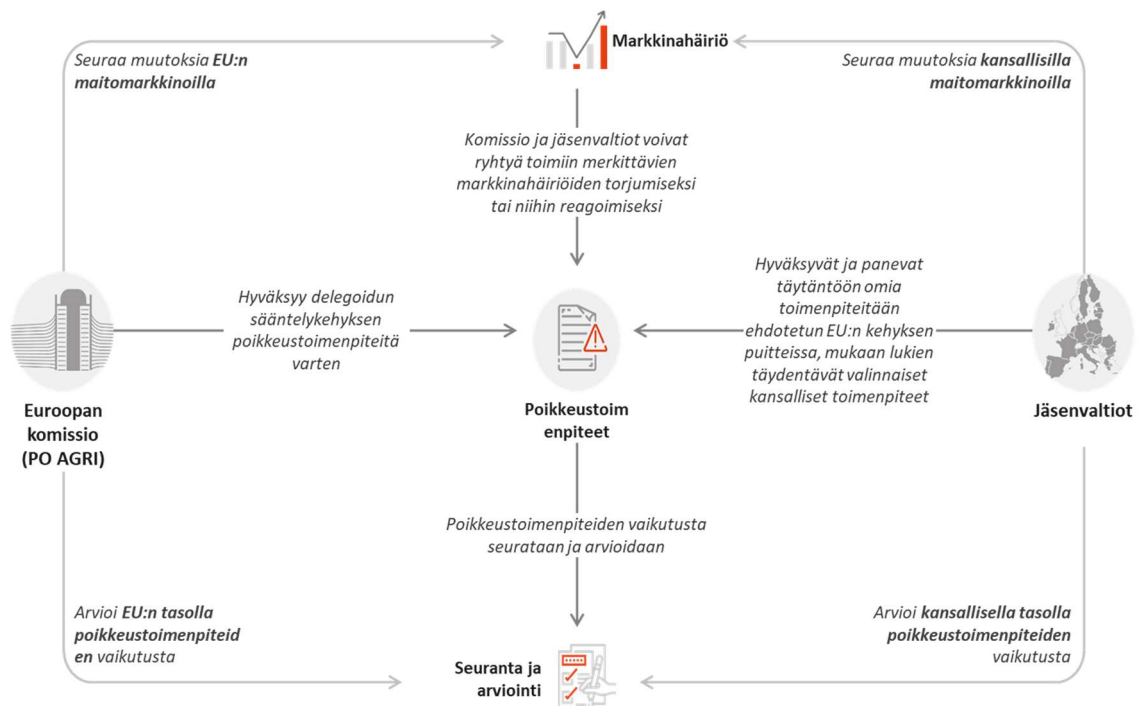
Markkinahäiriö

Seuraa muutoksia EU:n maitomarkkinoilla

Seuraa muutoksia kansallisilla maitomarkkinoilla

Komissio ja jäsenvaltiot voivat ryhtyä toimiin merkittävien markkinahäiriöiden torjumiseksi tai niihin reagoimiseksi

Hyväksyy delegoidun sääntelykehyksen poikkeustoimenpiteitä varten

Hyväksyvät ja panevat täytäntöön omia toimenpiteitään ehdotetun EU:n kehyksen puitteissa, mukaan lukien täydentävät valinnaiset kansalliset toimenpiteet

Euroopan komissio (PO AGRI)

Poikkeustoim enpiteet

Jäsenvaltiot

Poikkeustoimenpiteiden vaikutusta seurataan ja arvioidaan

Arvioi EU:n tasolla poikkeustoimenpiteid en vaikutusta

Arvioi kansallisella tasolla poikkeustoimenpiteiden vaikutusta

Seuranta ja arviointi